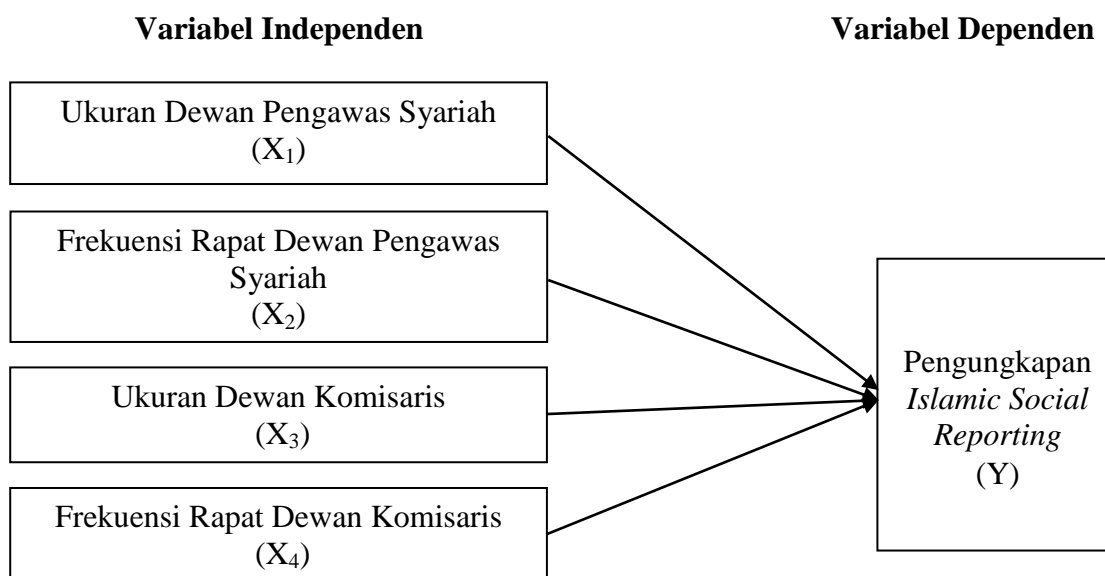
**Variabel Independen**

**Variabel Dependen**

Ukuran Dewan Pengawas Syariah ($X_1$)

Frekuensi Rapat Dewan Pengawas Syariah ($X_2$)

Ukuran Dewan Komisaris ($X_3$)

Frekuensi Rapat Dewan Komisaris ($X_4$)

Pengungkapan *Islamic Social Reporting* (Y)